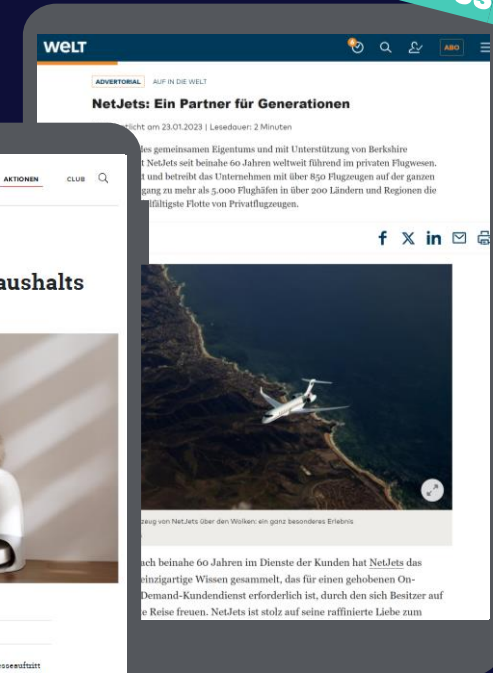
WELT

ABO

ADVERTORIAL AUF IN DIE WELT

NetJets: Ein Partner für Generationen

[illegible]licht am 23.01.2023 | Lesedauer: 2 Minuten

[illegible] des gemeinsamen Eigentums und mit Unterstützung von Berkshire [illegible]t NetJets seit beinahe 60 Jahren weltweit führend im privaten Flugwesen. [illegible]t und betreibt das Unternehmen mit über 850 Flugzeugen auf der ganzen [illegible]gang zu mehr als 5.000 Flughäfen in über 200 Ländern und Regionen die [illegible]fältigste Flotte von Privatflugzeugen.

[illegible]zeug von NetJets über den Wolken: ein ganz besonderes Erlebnis

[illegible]ach beinahe 60 Jahren im Dienste der Kunden hat NetJets das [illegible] einzigartige Wissen gesammelt, das für einen gehobenen On-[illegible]Demand-Kundendienst erforderlich ist, durch den sich Besitzer auf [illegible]e Reise freuen. NetJets ist stolz auf seine raffinierte Liebe zum

AKTIONEN CLUB

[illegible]aushalts

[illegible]eseauftritt